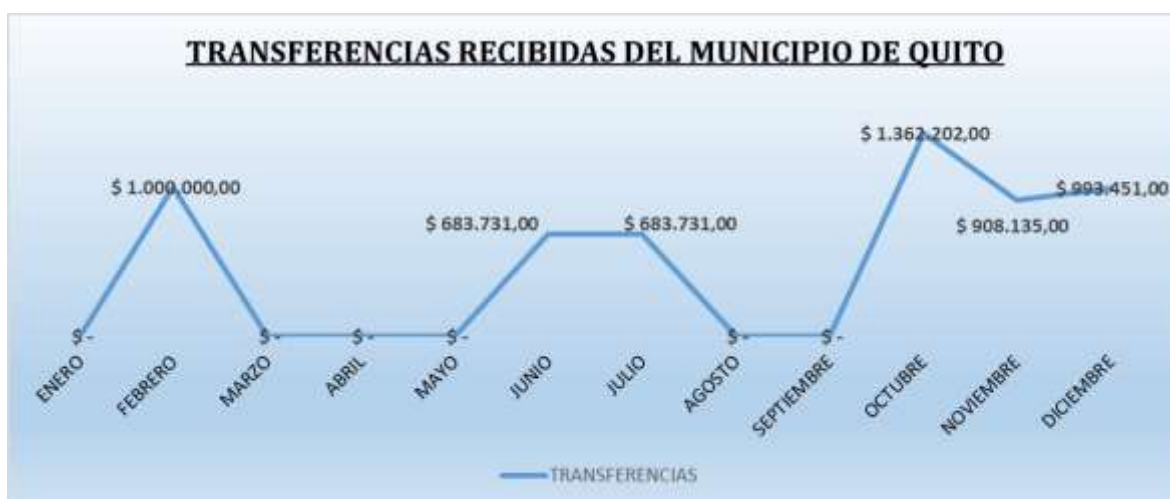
TRANSFERENCIAS RECIBIDAS DEL MUNICIPIO DE QUITO

$ -
$ 1.000.000,00
$ -
$ -
$ -
$ 683.731,00
$ 683.731,00
$ -
$ -
$ 1.362.202,00
$ 908.135,00
$ 993.451,00

ENERO
FEBRERO
MARZO
ABRIL
MAYO
JUNIO
JULIO
AGOSTO
SEPTIEMBRE
OCTUBRE
NOVIEMBRE
DICIEMBRE

TRANSFERENCIAS